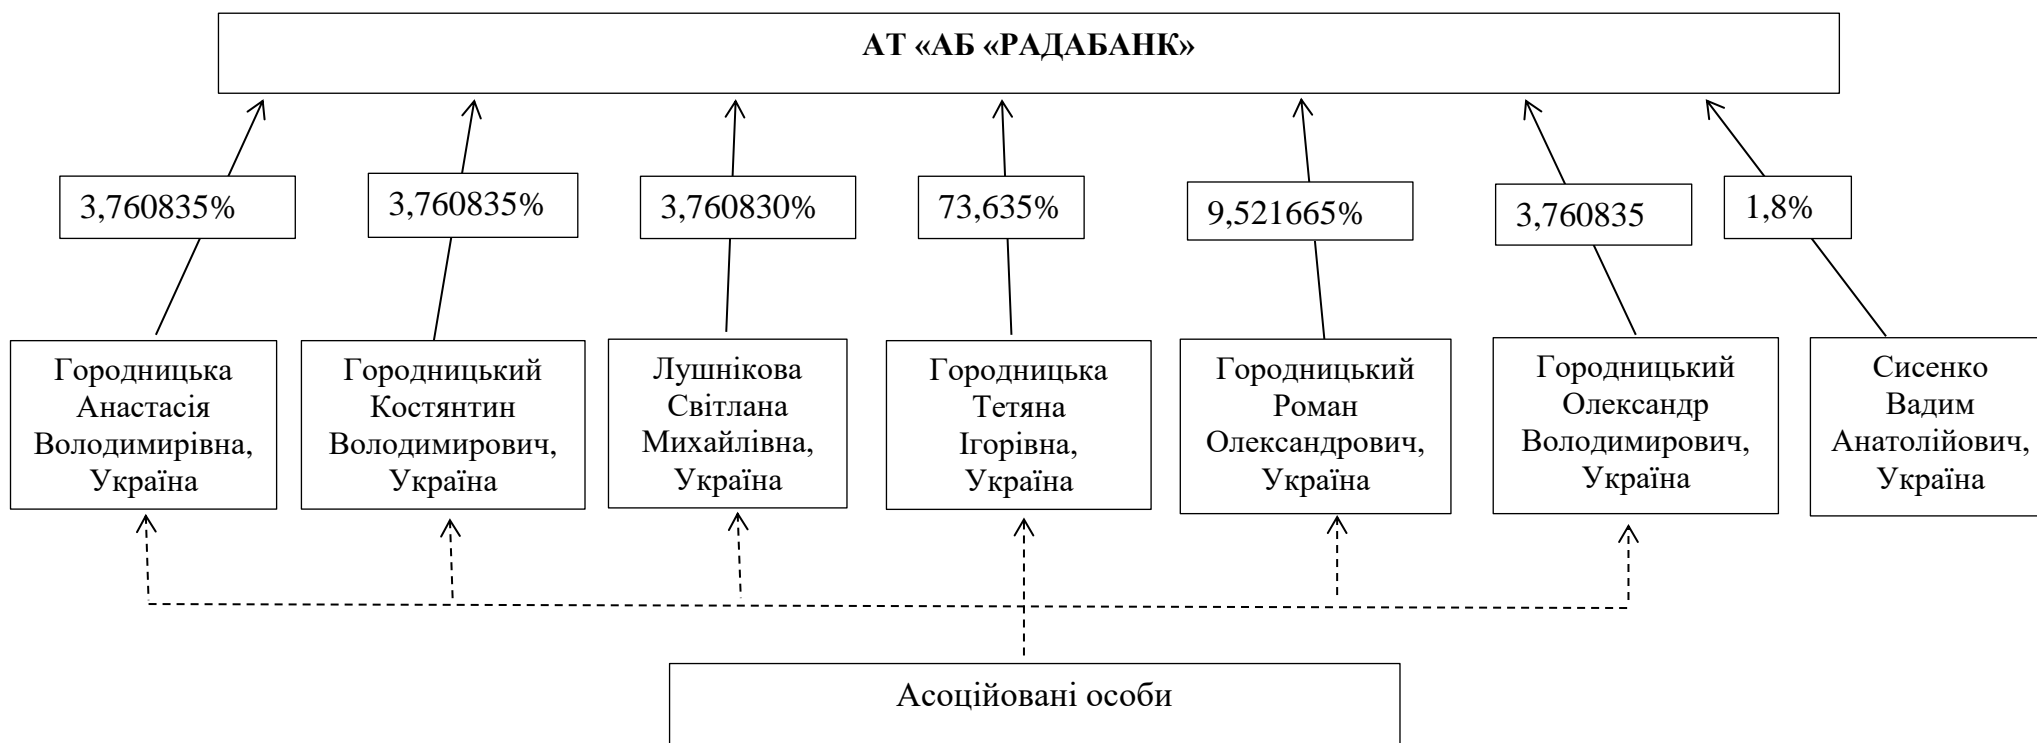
АТ «АБ «РАДАБАНК»

3,760835%

3,760835%

3,760830%

73,635%

9,521665%

3,760835

1,8%

Городницька Анастасія Володимирівна, Україна

Городницький Костянтин Володимирович, Україна

Лушнікова Світлана Михайлівна, Україна

Городницька Тетяна Ігорівна, Україна

Городницький Роман Олександрович, Україна

Городницький Олександр Володимирович, Україна

Сисенко Вадим Анатолійович, Україна

Асоційовані особи